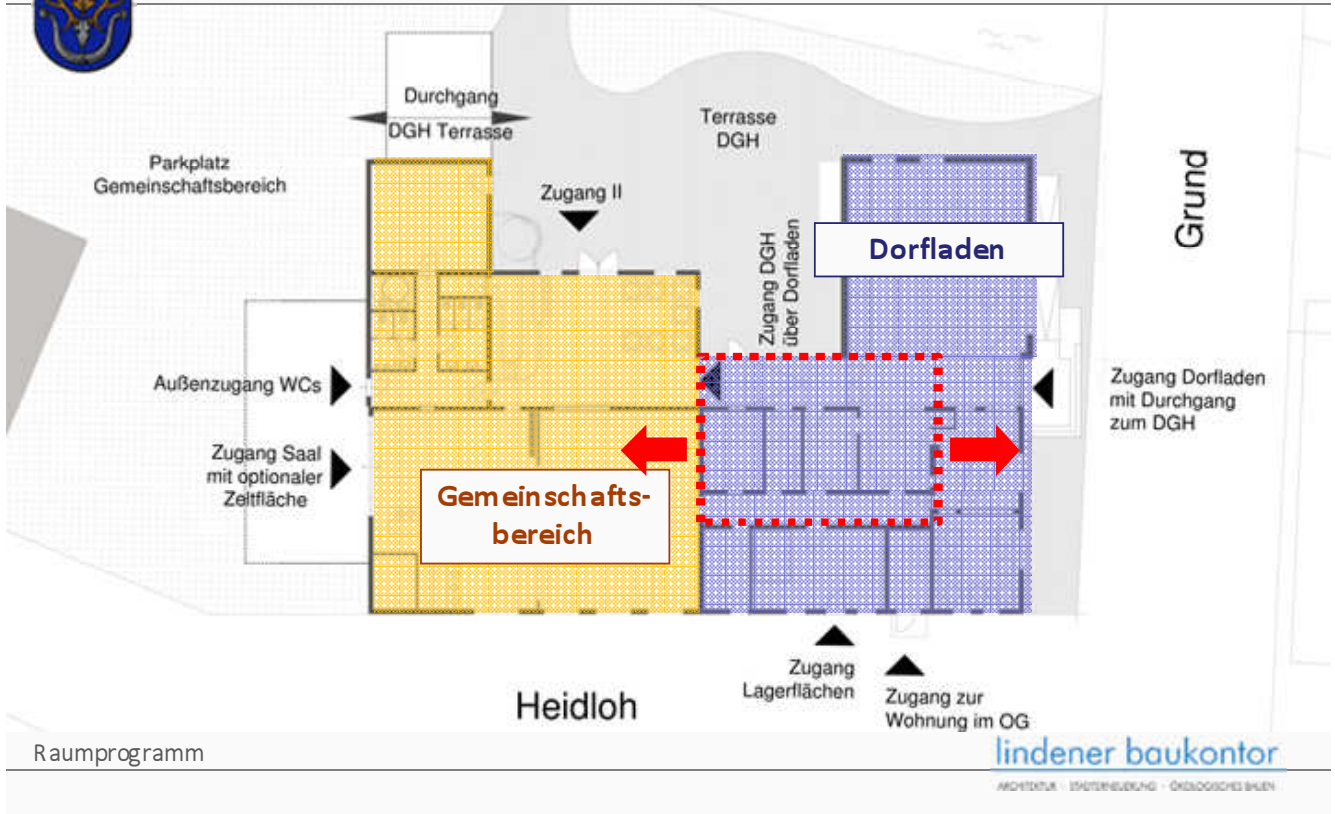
Durchgang
DGH Terrasse

Terrasse
DGH

Parkplatz
Gemeinschaftsbereich

Zugang II

Grund

Dorfladen

Zugang DGH über Dorfladen

Außenzugang WCs

Zugang Dorfladen mit Durchgang zum DGH

Zugang Saal mit optionaler Zeltfläche

Gemeinschafts-bereich

Zugang Lagerflächen

Zugang zur Wohnung im OG

Heidloh

Raumprogramm

lindener baukontor
ARCHITEKTUR · STADTERNEUERUNG · ÖKOLOGISCHES BAUEN